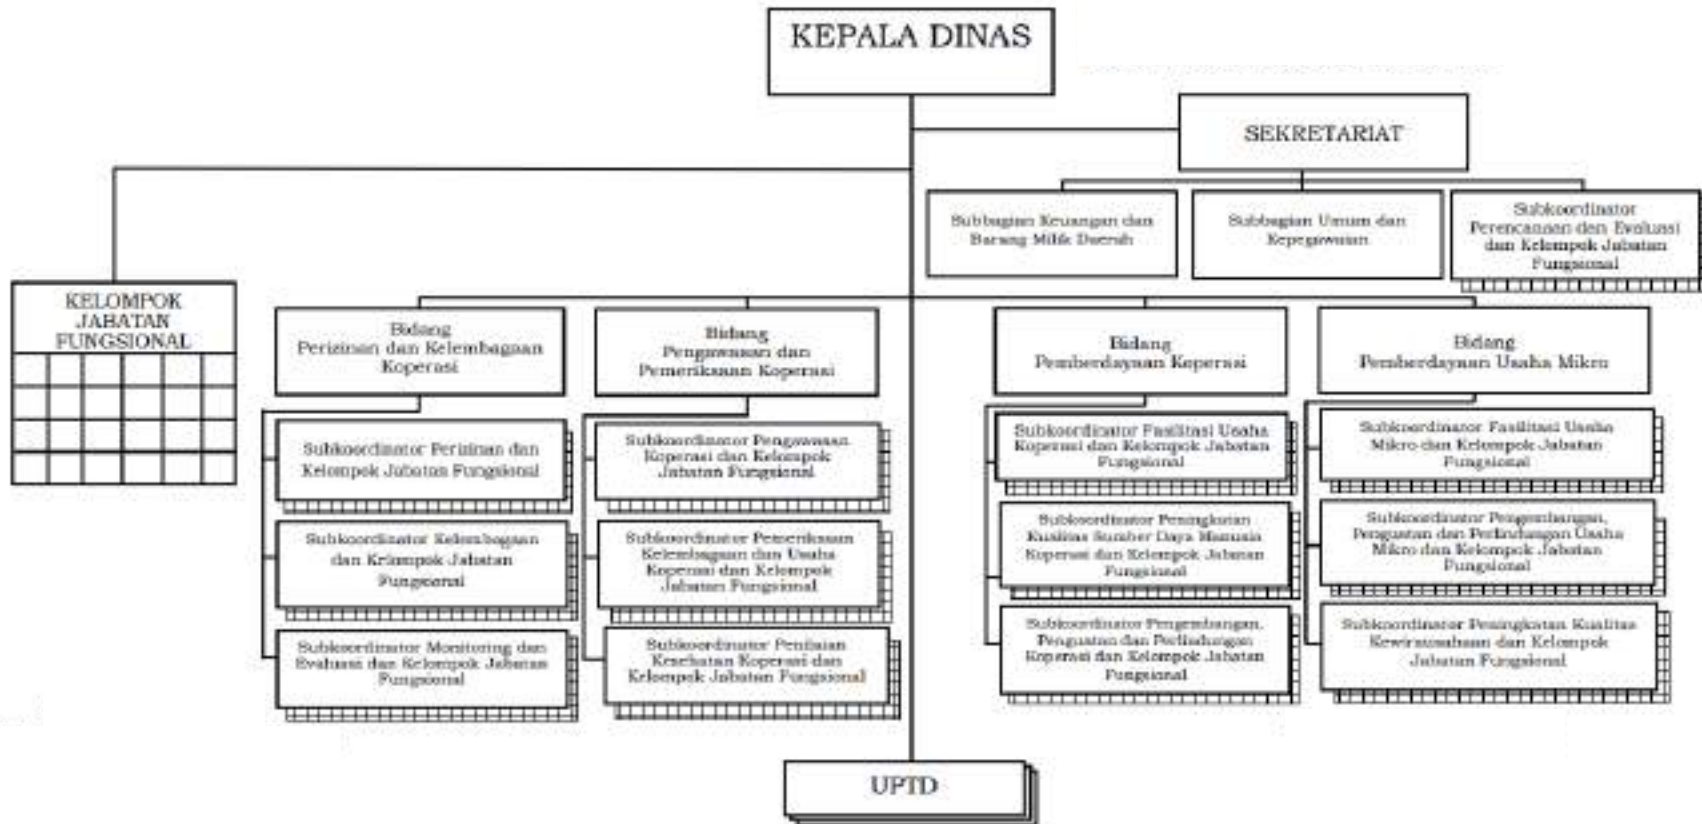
KEPALA DINAS

SEKRETARIAT

Subbagian Keuangan dan Barang Milik Daerah

Subbagian Umum dan Kepegawaian

Subkoordinator Perencanaan dan Evaluasi dan Kelompok Jabatan Fungsional

KELOMPOK JABATAN FUNGSIONAL

Bidang Perizinan dan Kelembagaan Koperasi

Subkoordinator Perizinan dan Kelompok Jabatan Fungsional

Subkoordinator Kelembagaan dan Kelompok Jabatan Fungsional

Subkoordinator Monitoring dan Evaluasi dan Kelompok Jabatan Fungsional

Bidang Pengawasan dan Pemeriksaan Koperasi

Subkoordinator Pengawasan Koperasi dan Kelompok Jabatan Fungsional

Subkoordinator Pemeriksaan Kelembagaan dan Usaha Koperasi dan Kelompok Jabatan Fungsional

Subkoordinator Penilaian Kesehatan Koperasi dan Kelompok Jabatan Fungsional

Bidang Pemberdayaan Koperasi

Subkoordinator Fasilitasi Usaha Koperasi dan Kelompok Jabatan Fungsional

Subkoordinator Peningkatan Kualitas Sumber Daya Manusia Koperasi dan Kelompok Jabatan Fungsional

Subkoordinator Pengembangan, Penguatan dan Perlindungan Koperasi dan Kelompok Jabatan Fungsional

Bidang Pemberdayaan Usaha Mikro

Subkoordinator Fasilitasi Usaha Mikro dan Kelompok Jabatan Fungsional

Subkoordinator Pengembangan, Penguatan dan Perlindungan Usaha Mikro dan Kelompok Jabatan Fungsional

Subkoordinator Peningkatan Kualitas Kewirausahaan dan Kelompok Jabatan Fungsional

UPTD